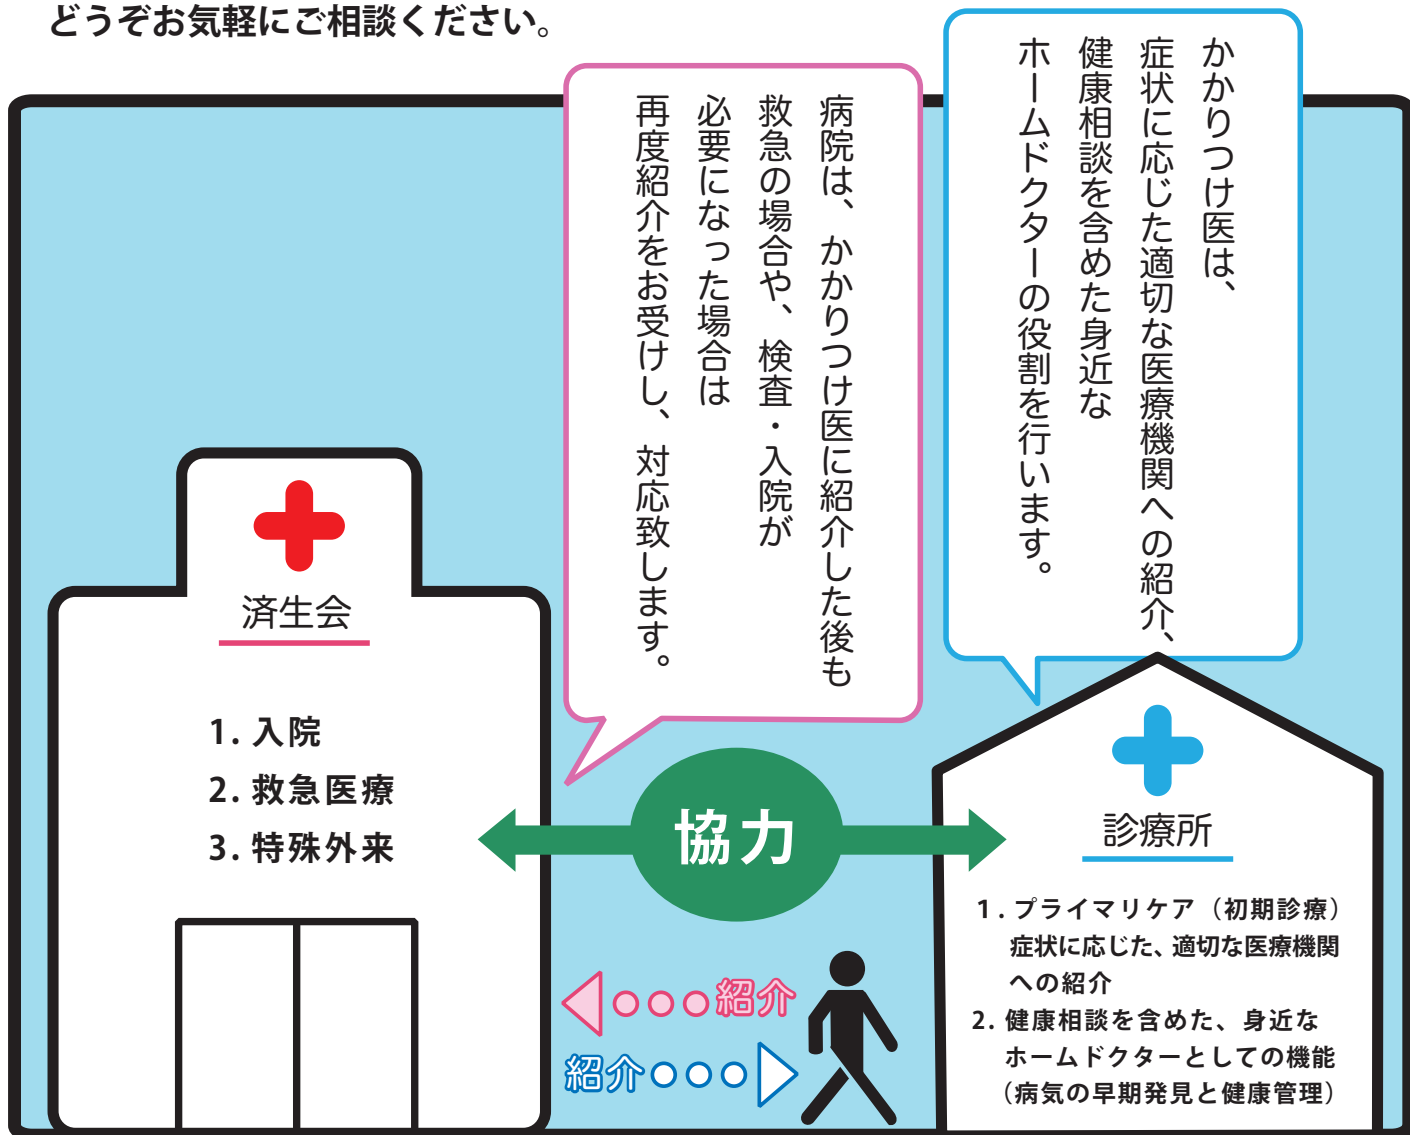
どうぞお気軽にご相談ください。

かかりつけ医は、症状に応じた適切な医療機関への紹介、健康相談を含めた身近なホームドクターの役割を行います。

病院は、かかりつけ医に紹介した後も救急の場合や、検査・入院が必要になった場合は再度紹介をお受けし、対応致します。

済生会

1. 入院
2. 救急医療
3. 特殊外来

協力

紹介

紹介

診療所

1. プライマリケア（初期診療）症状に応じた、適切な医療機関への紹介
2. 健康相談を含めた、身近なホームドクターとしての機能（病気の早期発見と健康管理）